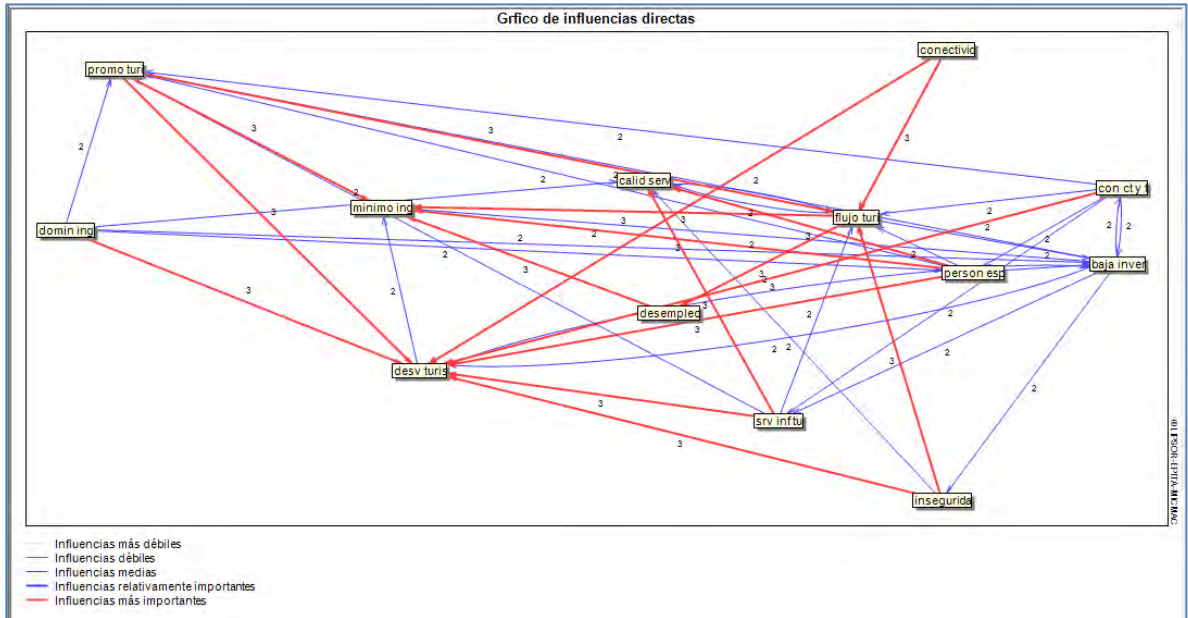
Grfico de influencias directas

promo turi
conectivid
calid serv
minimo ing
flujo turi
con cty t
domin ing
person esp
baja inver
desempled
desv turis
srv inftu
inseguridad

3
2
3
2
2
3
3
2
3
2
2
2
3
2
2
2
2
3
3
2
3
2
3
2
2
2
3
2
2
2
2
3
2
2
3
3

©LIPSOR-EPITA-MICMAC

Influencias más débiles
Influencias débiles
Influencias medias
Influencias relativamente importantes
Influencias más importantes